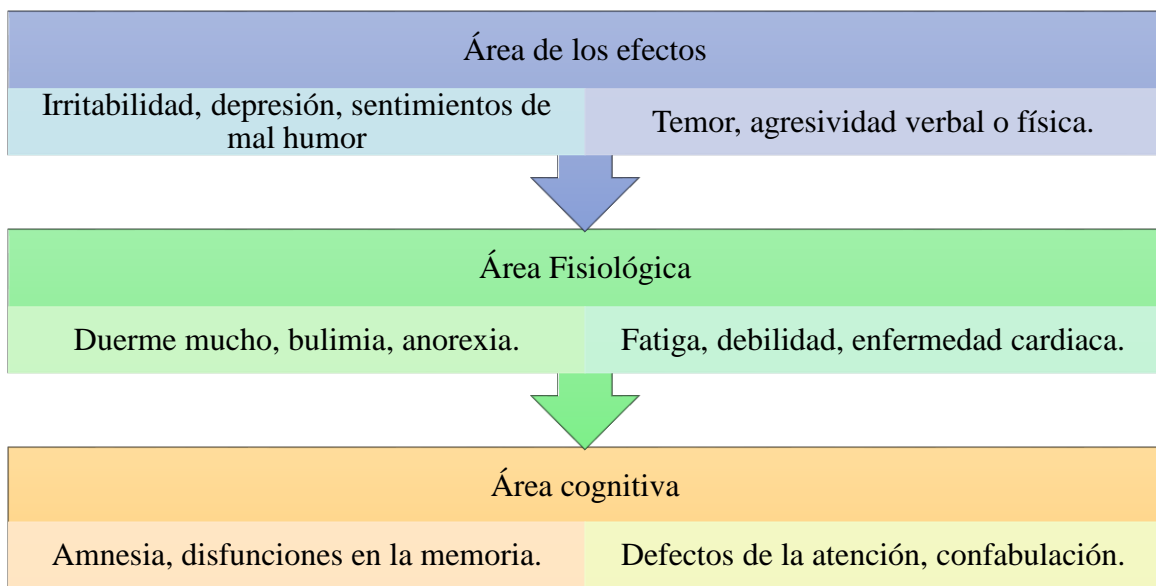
Área de los efectos

Irritabilidad, depresión, sentimientos de mal humor

Temor, agresividad verbal o física.

Área Fisiológica

Duerme mucho, bulimia, anorexia.

Fatiga, debilidad, enfermedad cardiaca.

Área cognitiva

Amnesia, disfunciones en la memoria.

Defectos de la atención, confabulación.